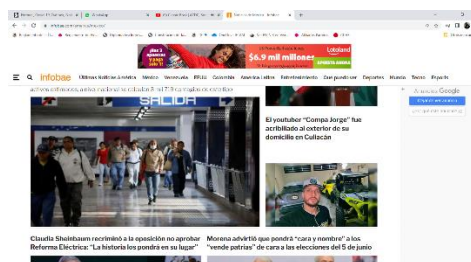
infobae

Últimas Noticias América México Venezuela EEUU Colombia América Latina Entretenimiento Qué puedo ver Deportes Mundo Teleshow

Lotoland
$6.9 mil millones

SALIDA

El youtuber "Compa Jorge" fue acribillado al exterior de su domicilio en Culiacán

Claudia Sheinbaum recriminó a la oposición no aprobar Reforma Eléctrica: "La historia los pondrá en su lugar"

Morena advirtió que pondrá "cara y nombre" a los "vende patrias" de cara a las elecciones del 5 de junio